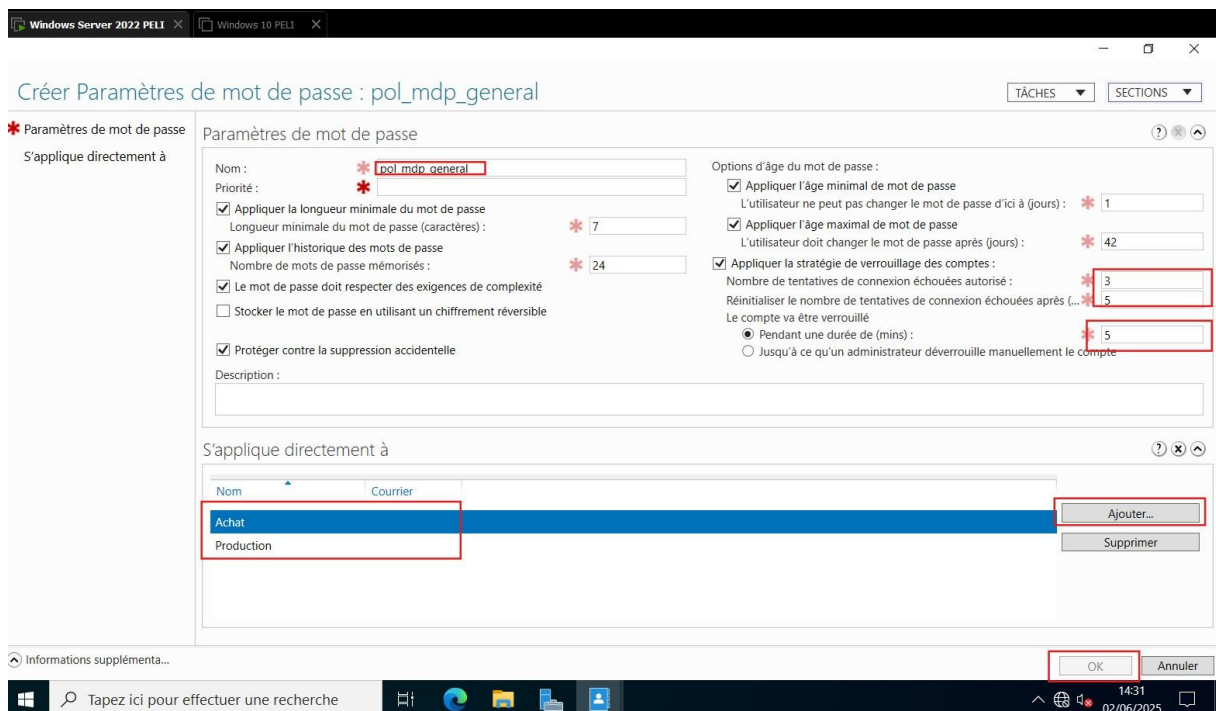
Windows Server 2022 PELI
Windows 10 PELI

Créer Paramètres de mot de passe : pol_mdp_general

TÂCHES
SECTIONS

Paramètres de mot de passe
S'applique directement à

Paramètres de mot de passe

Nom : pol_mdp_general
Priorité :
Appliquer la longueur minimale du mot de passe
Longueur minimale du mot de passe (caractères) : 7
Appliquer l'historique des mots de passe
Nombre de mots de passe mémorisés : 24
Le mot de passe doit respecter des exigences de complexité
Stocker le mot de passe en utilisant un chiffrement réversible
Protéger contre la suppression accidentelle
Description :

Options d'âge du mot de passe :
Appliquer l'âge minimal de mot de passe
L'utilisateur ne peut pas changer le mot de passe d'ici à (jours) : 1
Appliquer l'âge maximal de mot de passe
L'utilisateur doit changer le mot de passe après (jours) : 42
Appliquer la stratégie de verrouillage des comptes :
Nombre de tentatives de connexion échouées autorisé : 3
Réinitialiser le nombre de tentatives de connexion échouées après (... 5
Le compte va être verrouillé
Pendant une durée de (mins) : 5
Jusqu'à ce qu'un administrateur déverrouille manuellement le compte

S'applique directement à

| Nom | Courrier |
|---|---|
| Achat | |
| Production | |

Ajouter...
Supprimer

Informations supplémenta...
OK
Annuler

Tapez ici pour effectuer une recherche
14:31
02/06/2025